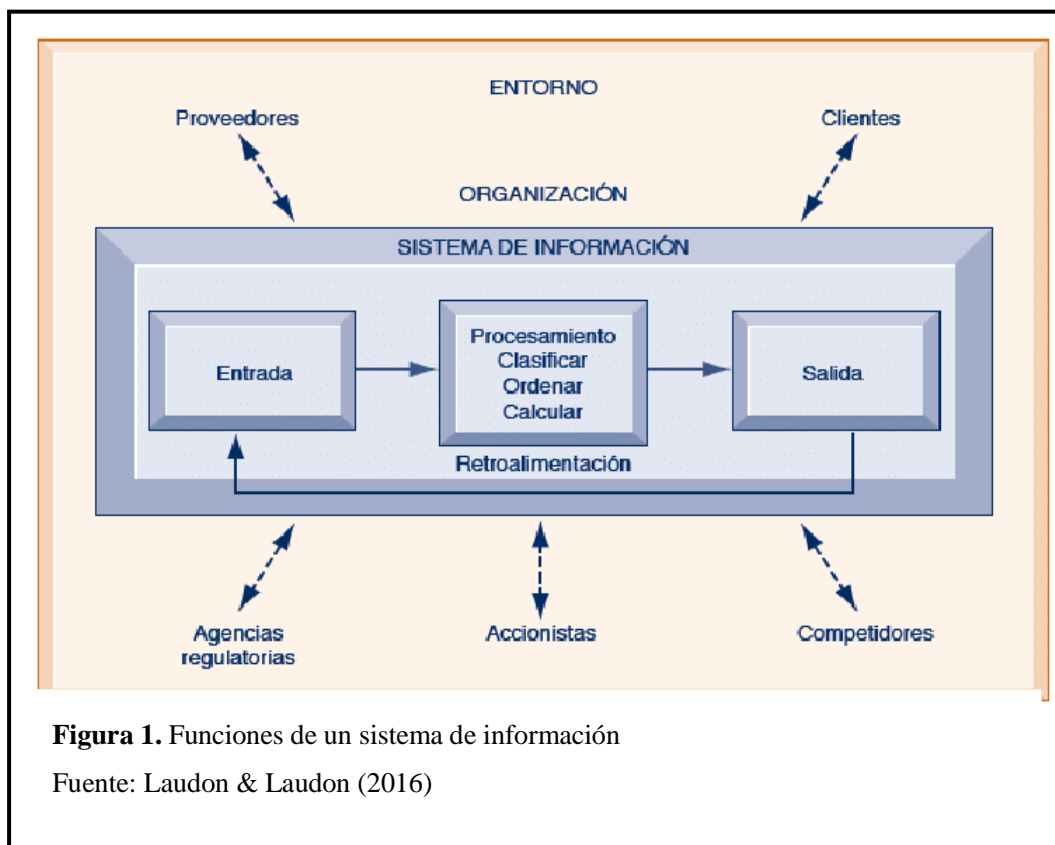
ENTORNO

Proveedores

Clientes

ORGANIZACIÓN

SISTEMA DE INFORMACIÓN

Entrada

Procesamiento
Clasificar
Ordenar
Calcular

Salida

Retroalimentación

Agencias regulatorias

Accionistas

Competidores

**Figura 1.** Funciones de un sistema de información

Fuente: Laudon & Laudon (2016)